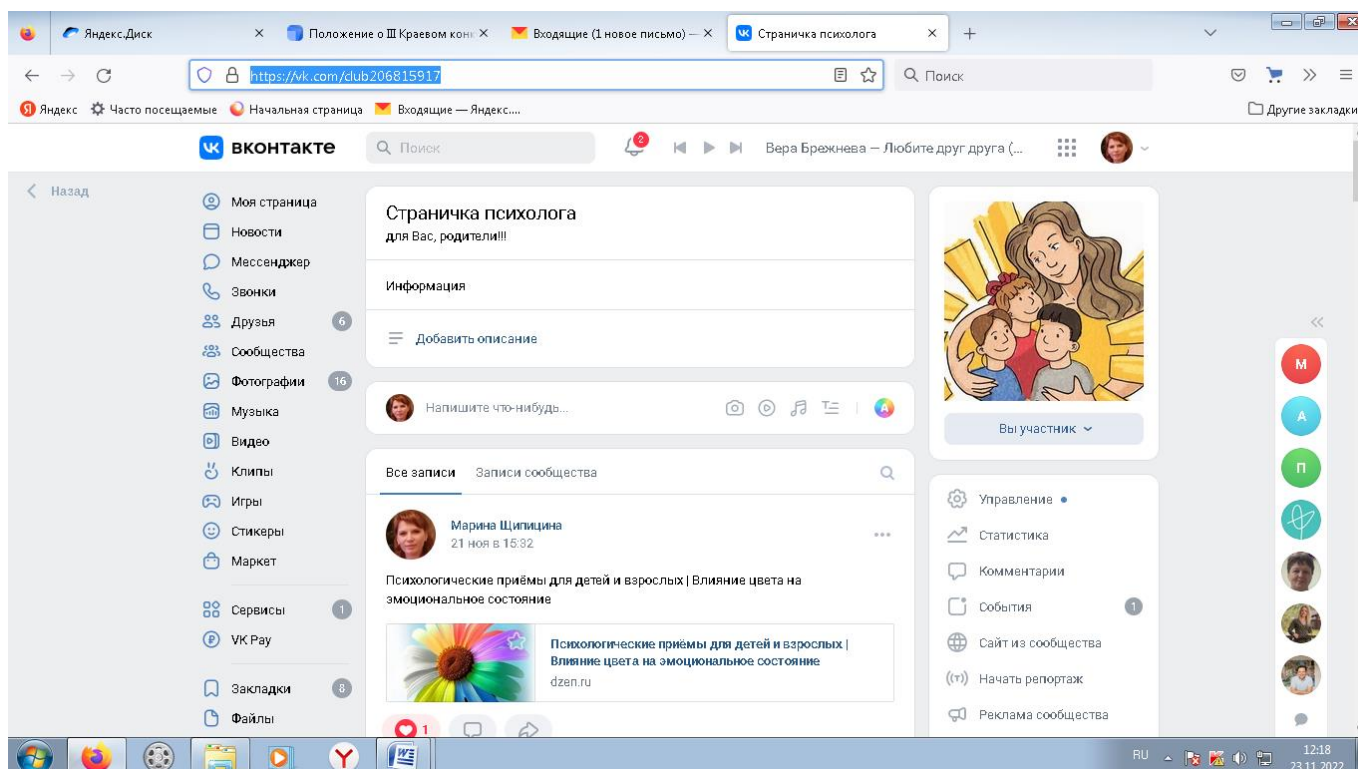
Яндекс.Диск ×
Положение о III Краевом конк ×
Входящие (1 новое письмо) — ×
Страничка психолога ×
+

https://vk.com/club206815917

Поиск

Яндекс Часто посещаемые Начальная страница Входящие — Яндекс....
Другие закладки

вконтакте
Поиск
2
Вера Брежнева — Любите друг друга (...

Назад

Моя страница
Новости
Мессенджер
Звонки
Друзья 6
Сообщества
Фотографии 16
Музыка
Видео
Клипы
Игры
Стикеры
Маркет
Сервисы 1
VK Pay
Закладки 8
Файлы

Страничка психолога
для Вас, родители!!!

Информация

Добавить описание

Напишите что-нибудь...

Все записи Записи сообщества

Марина Щипицина
21 ноя в 15:32

Психологические приёмы для детей и взрослых | Влияние цвета на эмоциональное состояние

Психологические приёмы для детей и взрослых | Влияние цвета на эмоциональное состояние
dzen.ru

1

Вы участник

Управление
Статистика
Комментарии
События 1
Сайт из сообщества
Начать репортаж
Реклама сообщества

М
А
П

RU
12:18
23.11.2022